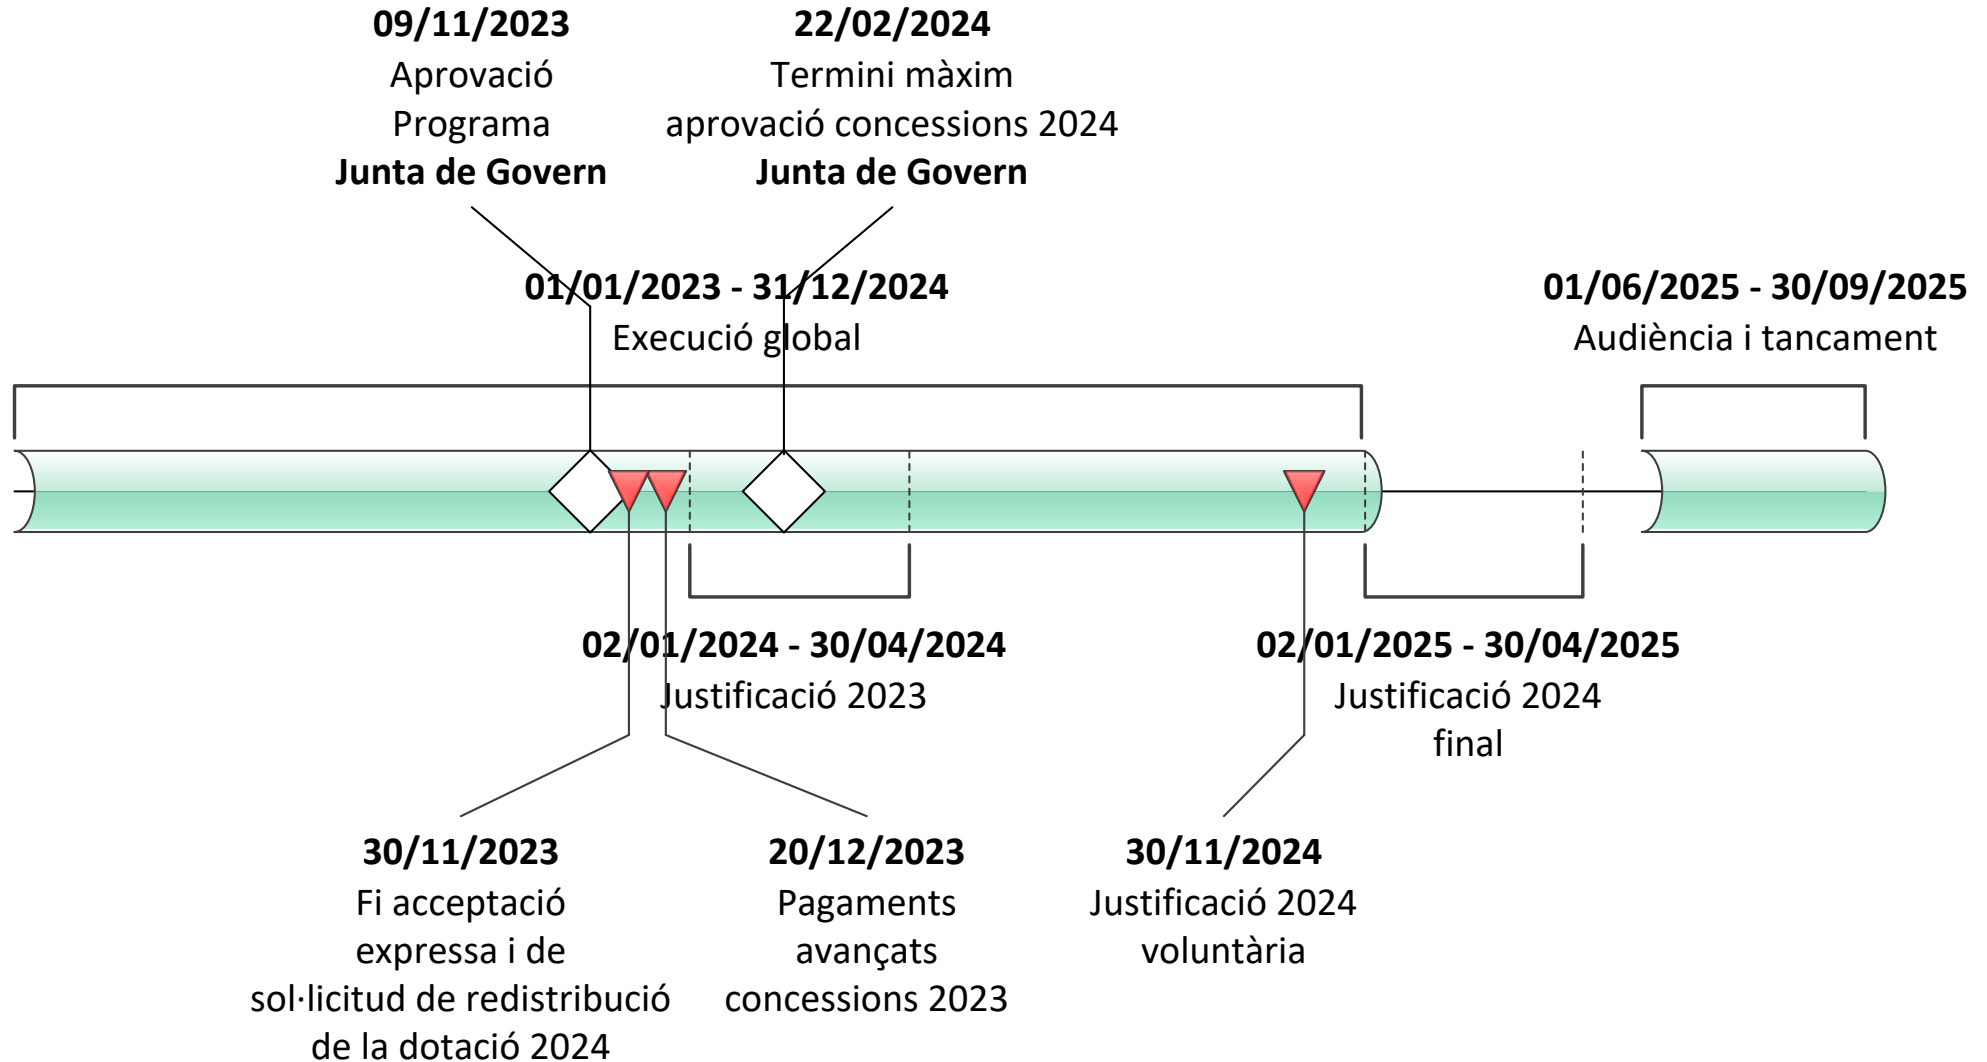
**09/11/2023**
Aprovació
Programa
**Junta de Govern**

**22/02/2024**
Termini màxim
aprovació concessions 2024
**Junta de Govern**

**01/01/2023 - 31/12/2024**
Execució global

**01/06/2025 - 30/09/2025**
Audiència i tancament

**02/01/2024 - 30/04/2024**
Justificació 2023

**02/01/2025 - 30/04/2025**
Justificació 2024
final

**30/11/2023**
Fi acceptació
expressa i de
sol·licitud de redistribució
de la dotació 2024

**20/12/2023**
Pagaments
avançats
concessions 2023

**30/11/2024**
Justificació 2024
voluntària